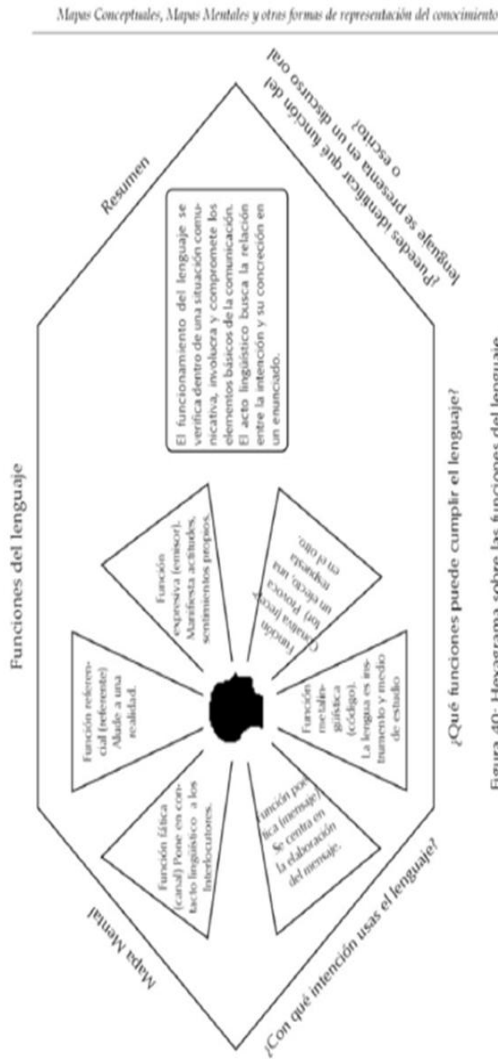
Mapas Conceptuales, Mapas Mentales y otras formas de representación del conocimiento

Funciones del lenguaje

Resumen

¿Puedes identificar qué función del lenguaje se presenta en un discurso oral o escrito?

El funcionamiento del lenguaje se verifica dentro de una situación comunicativa, involucra y compromete los elementos básicos de la comunicación. El acto lingüístico busca la relación entre la intención y su concreción en un enunciado.

Función referencial (referente) Alude a una realidad.

Función expresiva (emisor). Manifiesta actitudes, sentimientos propios.

Función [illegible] (receptor). Provoca un efecto, una respuesta en el otro.

Función metalingüística (código). La lengua es instrumento y medio de estudio

Función poética (mensaje) Se centra en la elaboración del mensaje.

Función fática (canal) Pone en contacto lingüístico a los interlocutores.

Mapa Mental

¿Con qué intención usas el lenguaje?

¿Qué funciones puede cumplir el lenguaje?

Figura 40: Hexagrama sobre las funciones del lenguaje